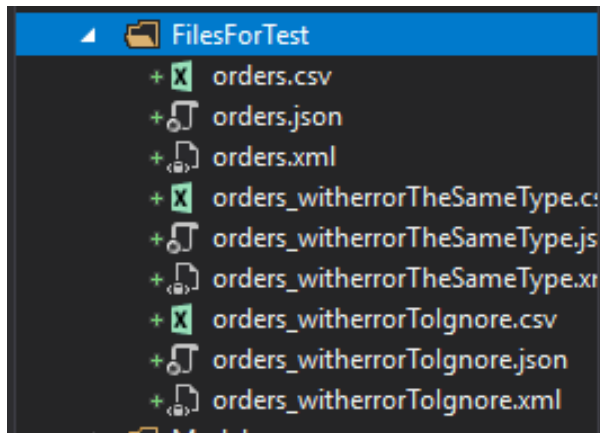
FilesForTest
orders.csv
orders.json
orders.xml
orders_witherrorTheSameType.cs
orders_witherrorTheSameType.js
orders_witherrorTheSameType.xr
orders_witherrorToIgnore.csv
orders_witherrorToIgnore.json
orders_witherrorToIgnore.xml